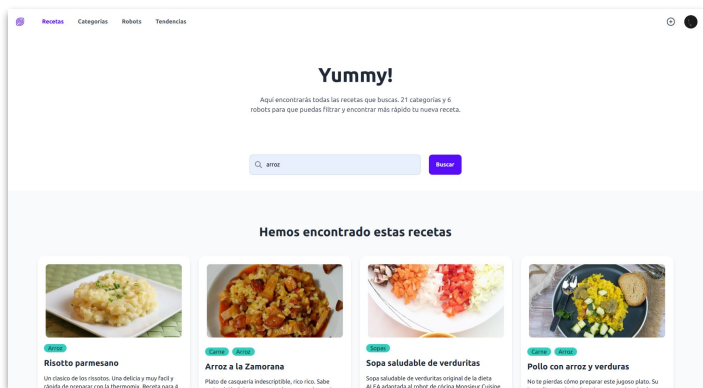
Recetas Categorías Robots Tendencias

Yummy!

Aquí encontrarás todas las recetas que buscas. 21 categorías y 6 robots para que puedas filtrar y encontrar más rápido tu nueva receta.

arroz

Buscar

Hemos encontrado estas recetas

Arroz

Risotto parmesano

Un clásico de los rissotos. Una delicia y muy fácil y rápido de preparar con la thermomix. Receta para 4 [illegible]

Carne Arroz

Arroz a la Zamorana

Plato de casquería indescriptible, rico rico. Sabe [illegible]

Sopas

Sopa saludable de verduritas

Sopa saludable de verduritas original de la dieta Al-FA adaptada al robot de cocina Monsieur Cuisine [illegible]

Carne Arroz

Pollo con arroz y verduras

No te pierdas cómo preparar este jugoso plato. Su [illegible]